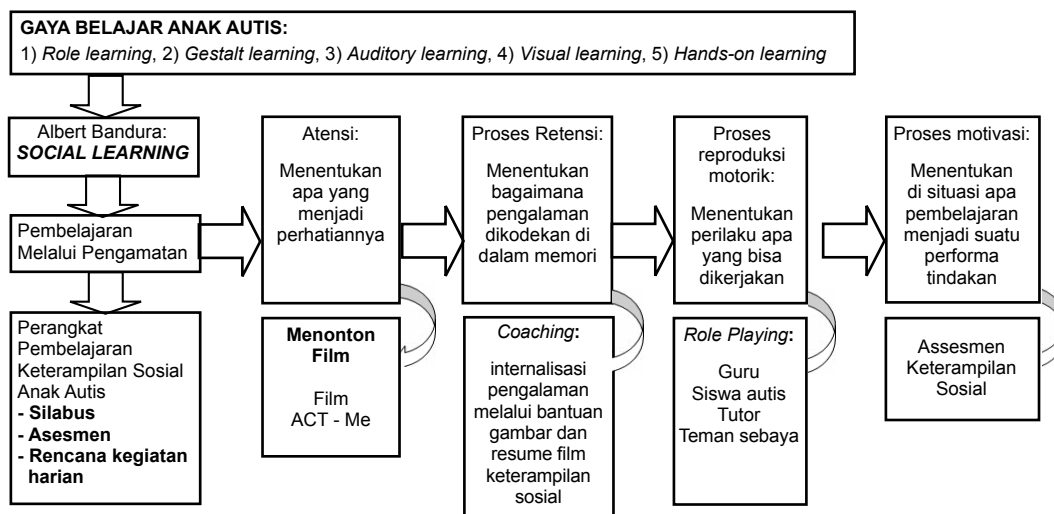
GAYA BELAJAR ANAK AUTIS:
1) Role learning, 2) Gestalt learning, 3) Auditory learning, 4) Visual learning, 5) Hands-on learning

Albert Bandura:
SOCIAL LEARNING

Pembelajaran Melalui Pengamatan

Perangkat Pembelajaran Keterampilan Sosial Anak Autis
- Silabus
- Asesmen
- Rencana kegiatan harian

Atensi:

Menentukan apa yang menjadi perhatiannya

Menonton Film

Film ACT - Me

Proses Retensi:

Menentukan bagaimana pengalaman dikodekan di dalam memori

Coaching:

internalisasi pengalaman melalui bantuan gambar dan resume film keterampilan sosial

Proses reproduksi motorik:

Menentukan perilaku apa yang bisa dikerjakan

Role Playing:

Guru
Siswa autis
Tutor
Teman sebaya

Proses motivasi:

Menentukan di situasi apa pembelajaran menjadi suatu performa tindakan

Assesmen Keterampilan Sosial